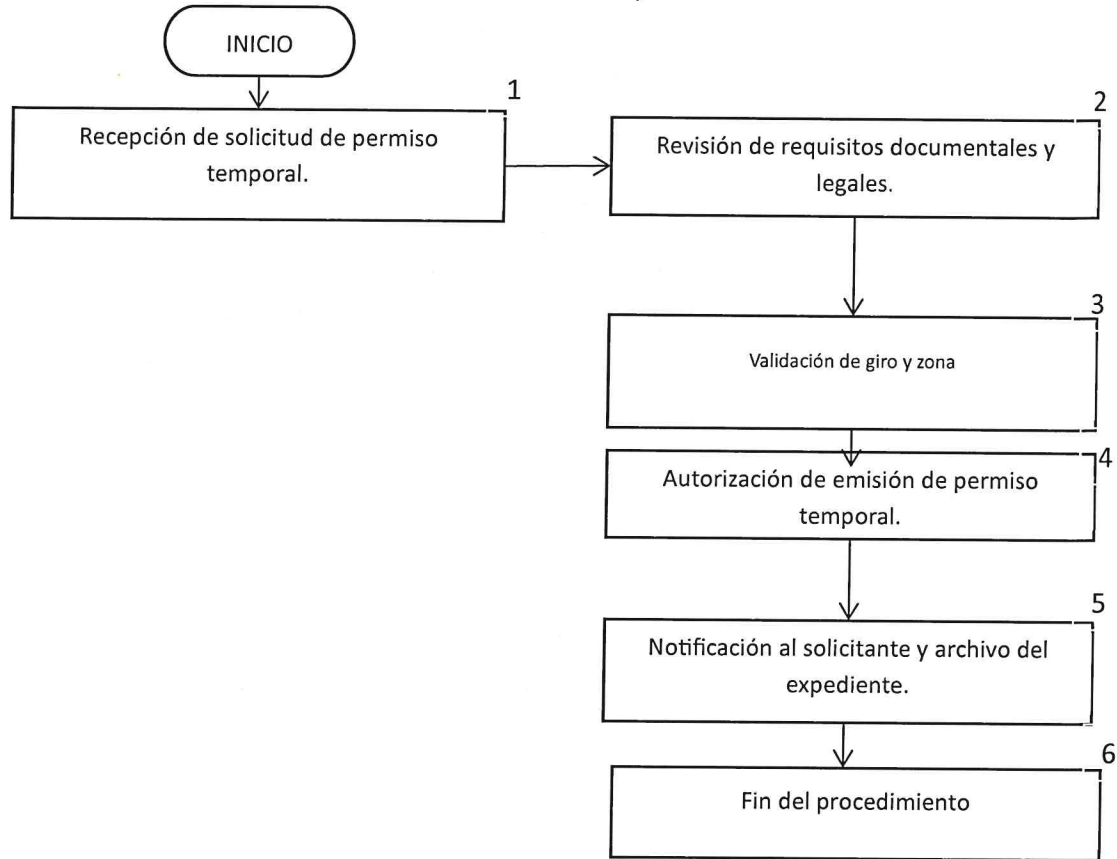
INICIO

1
Recepción de solicitud de permiso temporal.

2
Revisión de requisitos documentales y legales.

3
Validación de giro y zona

4
Autorización de emisión de permiso temporal.

5
Notificación al solicitante y archivo del expediente.

6
Fin del procedimiento